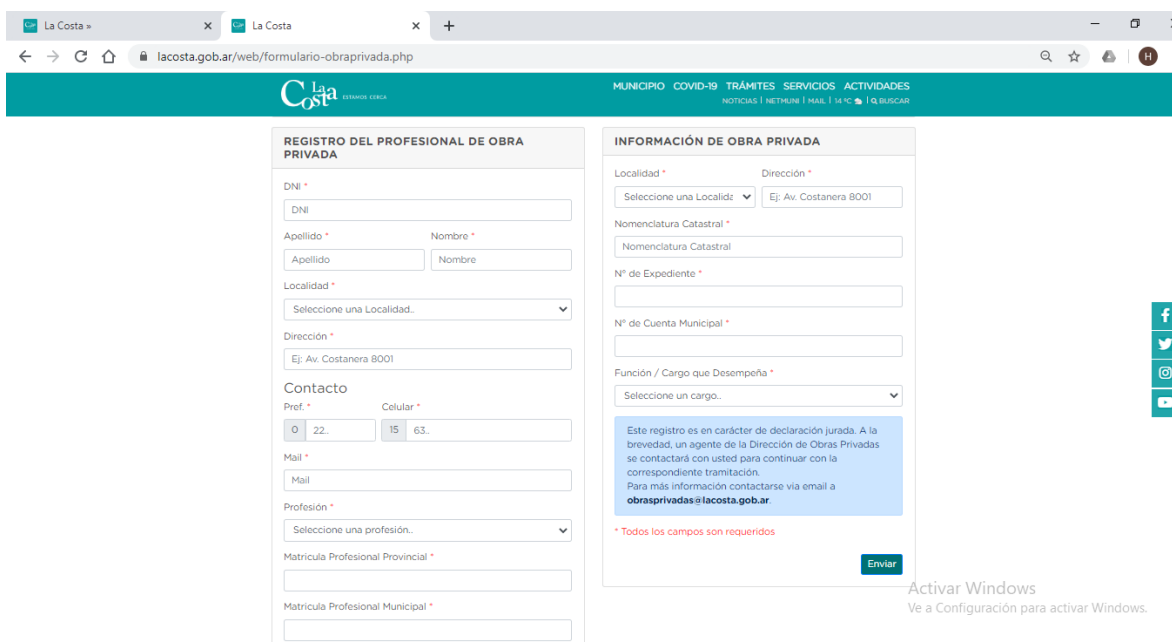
La Costa »
La Costa
lacosta.gob.ar/web/formulario-obraprivada.php
H

La Costa ESTAMOS CERCA

MUNICIPIO COVID-19 TRÁMITES SERVICIOS ACTIVIDADES
NOTICIAS | NETMUNI | MAIL | 14 ºC | BUSCAR

REGISTRO DEL PROFESIONAL DE OBRA PRIVADA

DNI *
DNI
Apellido *
Apellido
Nombre *
Nombre
Localidad *
Seleccione una Localidad..
Dirección *
Ej: Av. Costanera 8001
Contacto
Pref. *
0 22..
Celular *
15 63..
Mail *
Mail
Profesión *
Seleccione una profesión..
Matricula Profesional Provincial *
Matricula Profesional Municipal *

INFORMACIÓN DE OBRA PRIVADA

Localidad *
Seleccione una Localida
Dirección *
Ej: Av. Costanera 8001
Nomenclatura Catastral *
Nomenclatura Catastral
N° de Expediente *
N° de Cuenta Municipal *
Función / Cargo que Desempeña *
Seleccione un cargo..

Este registro es en carácter de declaración jurada. A la brevedad, un agente de la Dirección de Obras Privadas se contactará con usted para continuar con la correspondiente tramitación.
Para más información contactarse via email a obrasprivadas@lacosta.gob.ar.

* Todos los campos son requeridos

Enviar

Activar Windows
Ve a Configuración para activar Windows.